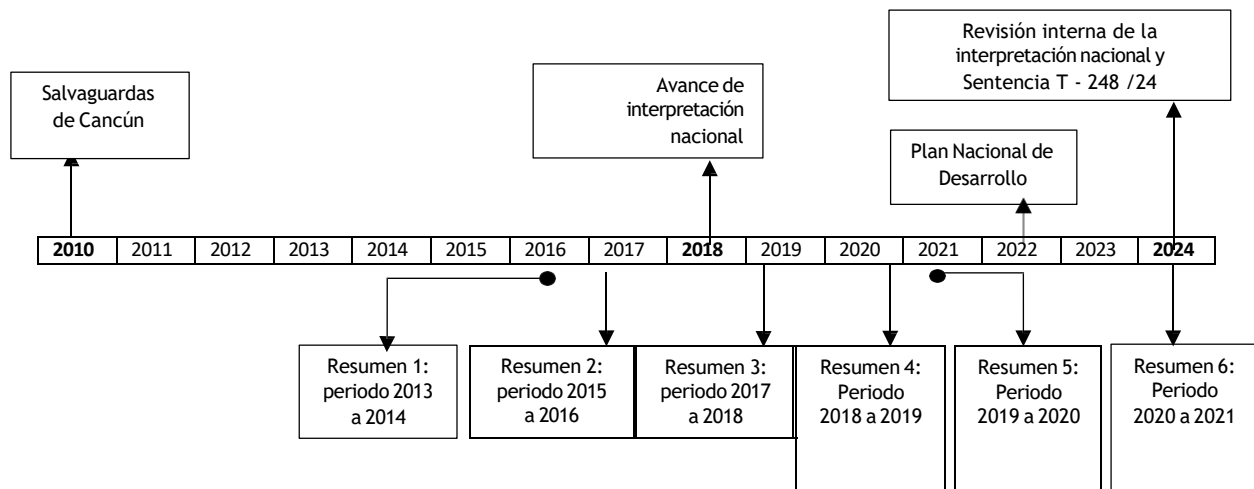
Salvaguardas de Cancún

Avance de interpretación nacional

Revisión interna de la interpretación nacional y Sentencia T - 248 /24

Plan Nacional de Desarrollo

| 2010 | 2011 | 2012 | 2013 | 2014 | 2015 | 2016 | 2017 | 2018 | 2019 | 2020 | 2021 | 2022 | 2023 | 2024 |
|---|---|---|---|---|---|---|---|---|---|---|---|---|---|---|

Resumen 1: periodo 2013 a 2014

Resumen 2: periodo 2015 a 2016

Resumen 3: periodo 2017 a 2018

Resumen 4: Periodo 2018 a 2019

Resumen 5: Periodo 2019 a 2020

Resumen 6: Periodo 2020 a 2021